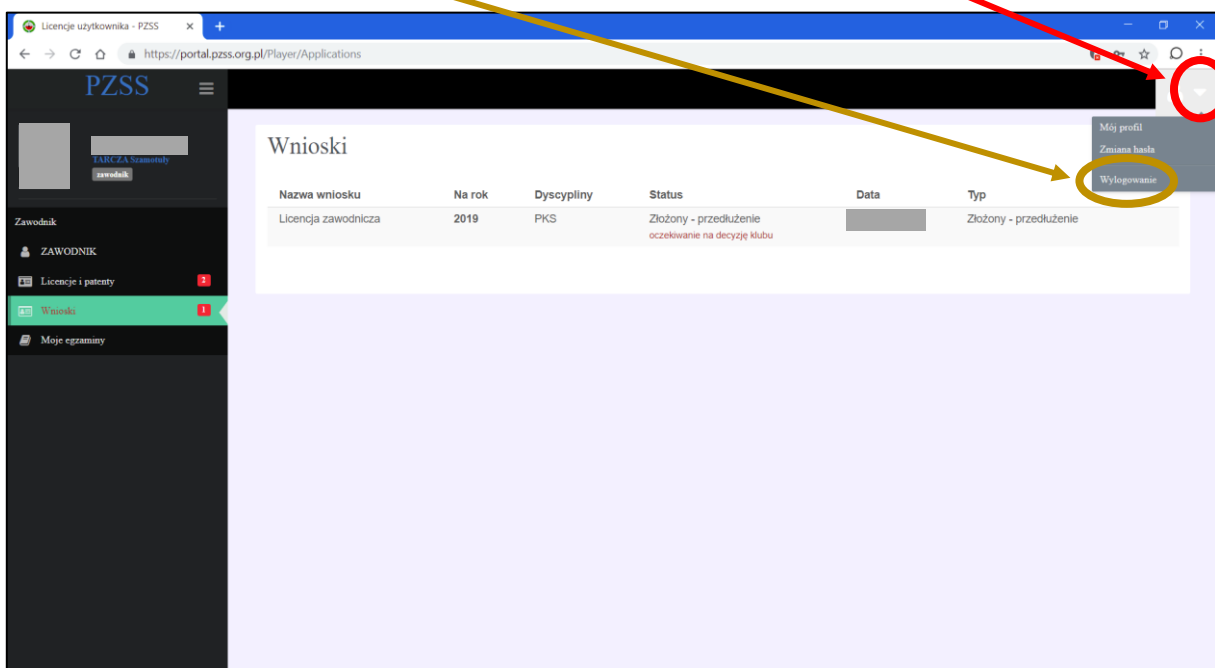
Licencje użytkownika - PZSS ×

https://portal.pzss.org.pl/Player/Applications

PZSS

TARCZA Szamotuły
zawodnik

Zawodnik

ZAWODNIK

Licencje i patenty 2

Wnioski 1

Moje egzaminy

Mój profil
Zmiana hasła
Wylogowanie

Wnioski

| Nazwa wniosku | Na rok | Dyscypliny | Status | Data | Typ |
|---|---|---|---|---|---|
| Licencja zawodnicza | 2019 | PKS | Złożony - przedłużenie oczekiwanie na decyzję klubu | | Złożony - przedłużenie |